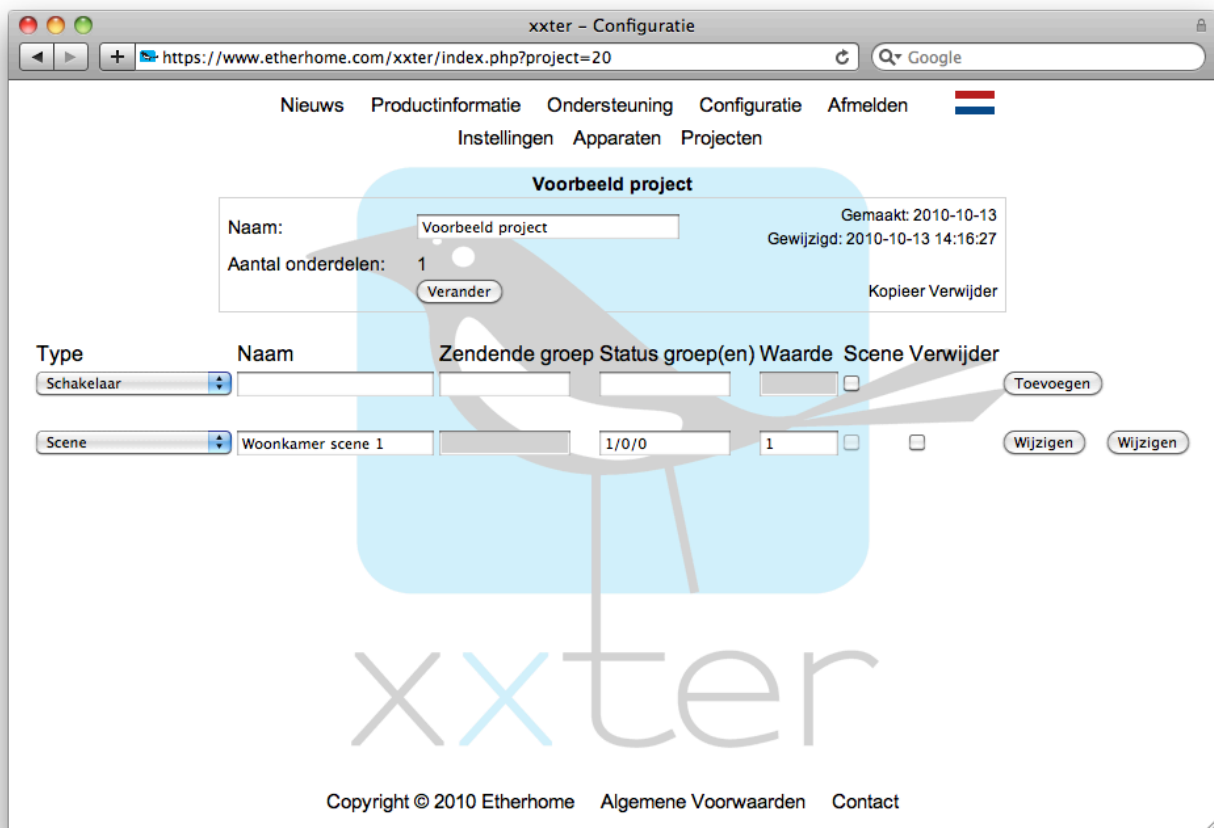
xxter – Configuratie

https://www.etherhome.com/xxter/index.php?project=20

Google

Nieuws Productinformatie Ondersteuning Configuratie Afmelden

Instellingen Apparaten Projecten

Voorbeeld project

Naam: Voorbeeld project

Gemaakt: 2010-10-13
Gewijzigd: 2010-10-13 14:16:27

Aantal onderdelen: 1

Verander

Kopieer Verwijder

| Type | Naam | Zendende groep | Status groep(en) | Waarde | Scene | Verwijder | | |
|---|---|---|---|---|---|---|---|---|
| Schakelaar | | | | | | | Toevoegen | |
| Scene | Woonkamer scene 1 | | 1/0/0 | 1 | | | Wijzigen | Wijzigen |

xxter

Copyright © 2010 Etherhome Algemene Voorwaarden Contact